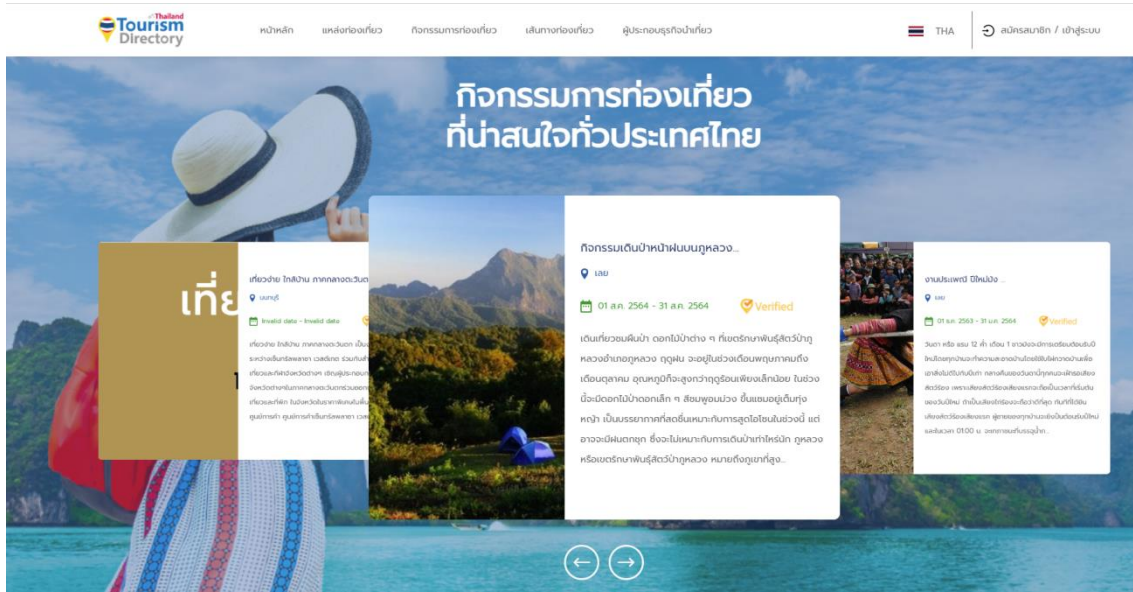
Thailand Tourism Directory

หน้าหลัก แหล่งท่องเที่ยว กิจกรรมการท่องเที่ยว เส้นทางท่องเที่ยว ผู้ประกอบธุรกิจนำเที่ยว

THA สมัครสมาชิก / เข้าสู่ระบบ

กิจกรรมการท่องเที่ยว
ที่น่าสนใจทั่วประเทศไทย

เที่ย

เที่ยวง่าย ใกล้บ้าน ภาคกลางตะวันต...

นนทบุรี

Invalid date - Invalid date

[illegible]

กิจกรรมเดินป่าหน้าฝนบนภูหลวง...

เลย

01 ส.ค. 2564 - 31 ส.ค. 2564 Verified

เดินเที่ยวชมพืชป่า ดอกไม้ป่าต่าง ๆ ที่เขตรักษาพันธุ์สัตว์ป่าภูหลวงอำเภอภูหลวง ฤดูฝน จะอยู่ในช่วงเดือนพฤษภาคมถึงเดือนตุลาคม อุณหภูมิที่จะสูงกว่าฤดูร้อนเพียงเล็กน้อย ในช่วงนี้จะมีดอกไม้ป่าดอกเล็ก ๆ สีชมพูอมม่วง ขึ้นแซมอยู่เต็มทุ่งหญ้า เป็นบรรยากาศที่สดชื่นเหมาะกับการสูดโอโซนในช่วงนี้ แต่อาจจะมีฝนตกชุก ซึ่งจะไม่เหมาะกับการเดินป่าเท่าไหร่นัก ภูหลวงหรือเขตรักษาพันธุ์สัตว์ป่าภูหลวง หมายถึงภูเขาที่สูง...

งานประเพณี ปีใหม่ม้ง ...

เลย

01 ม.ค. 2563 - 31 ม.ค. 2564 Verified

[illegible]